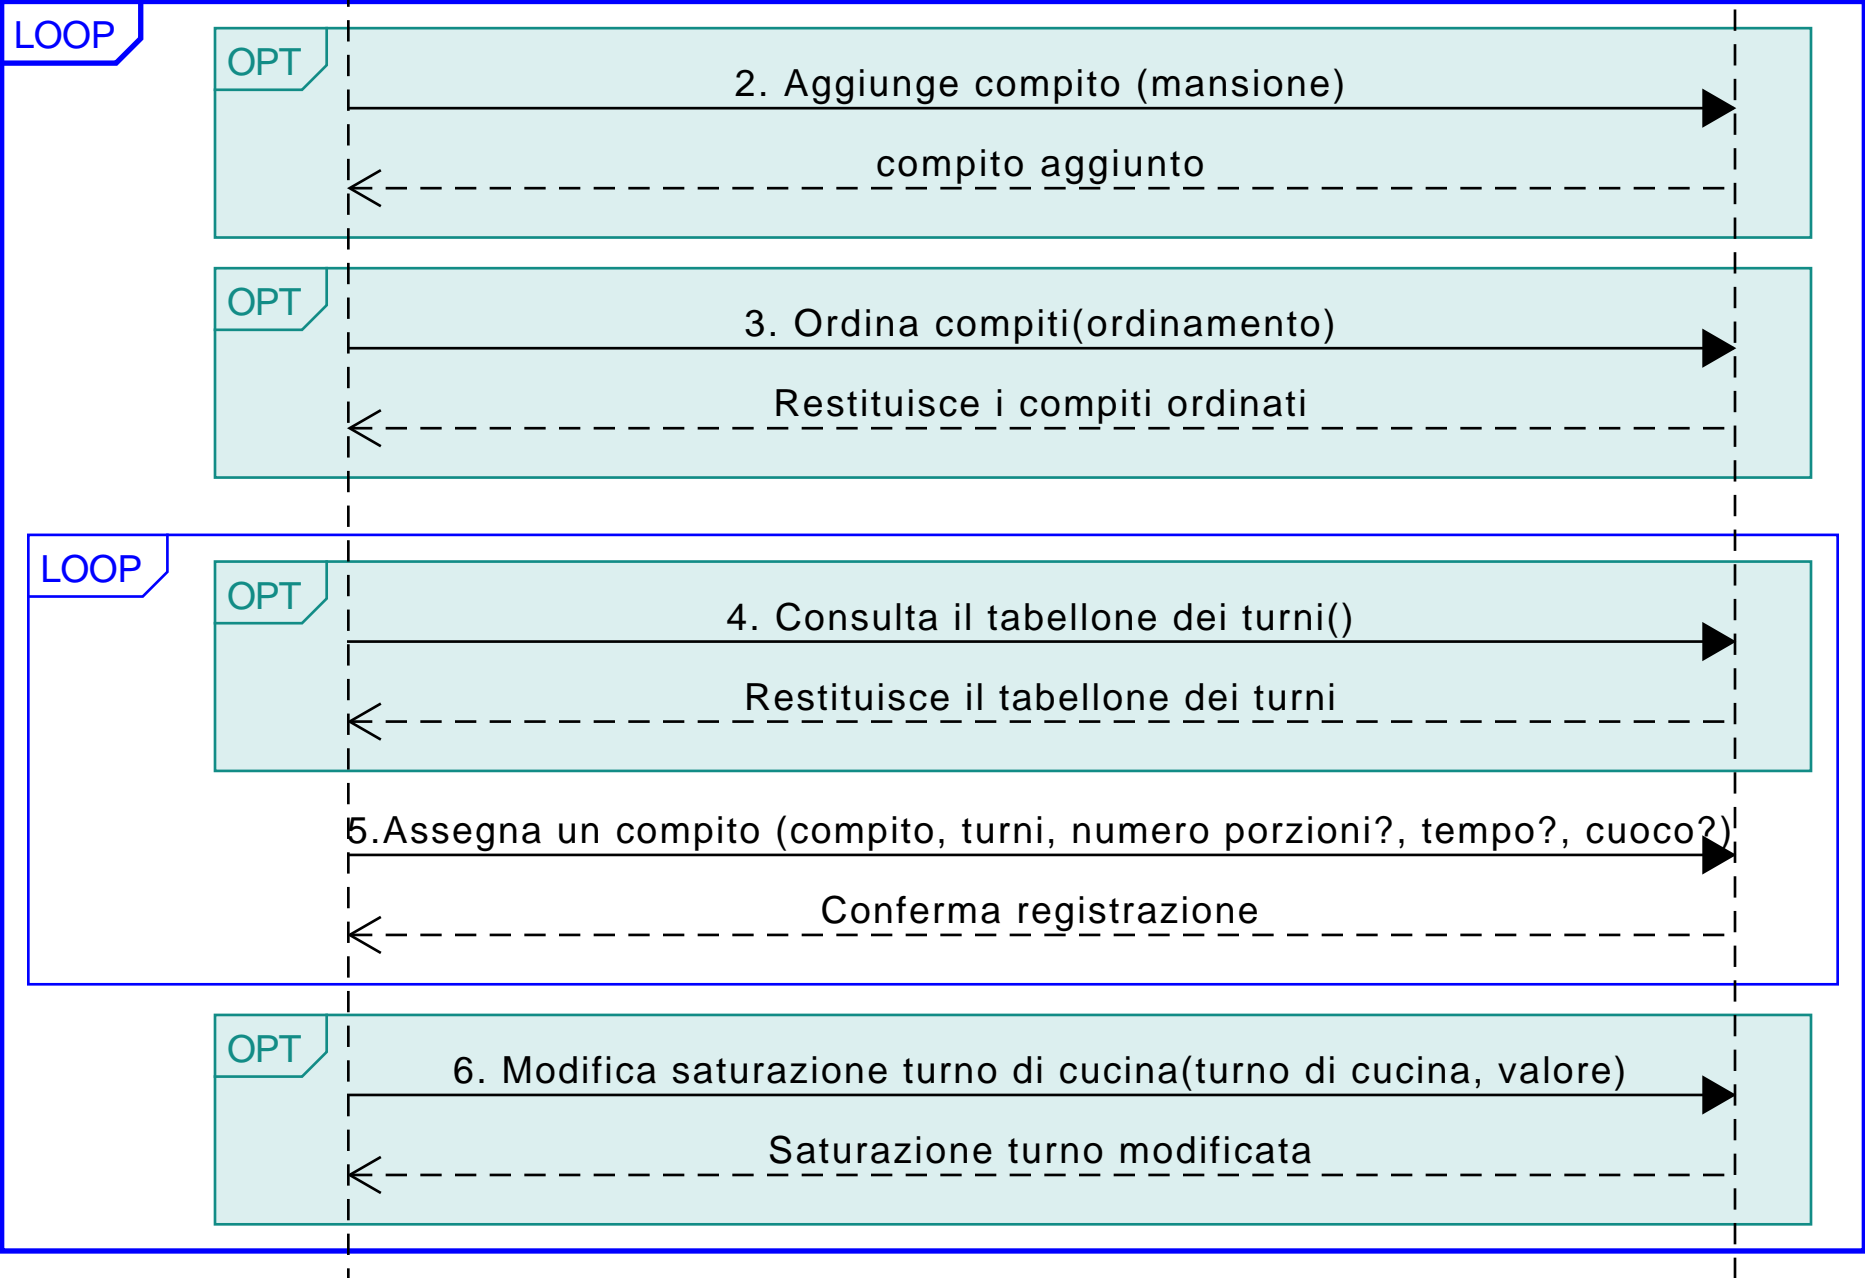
LOOP

OPT

2. Aggiunge compito (mansione)

compito aggiunto

OPT

3. Ordina compiti(ordinamento)

Restituisce i compiti ordinati

LOOP

OPT

4. Consulta il tabellone dei turni()

Restituisce il tabellone dei turni

5.Assegna un compito (compito, turni, numero porzioni?, tempo?, cuoco?)

Conferma registrazione

OPT

6. Modifica saturazione turno di cucina(turno di cucina, valore)

Saturazione turno modificata